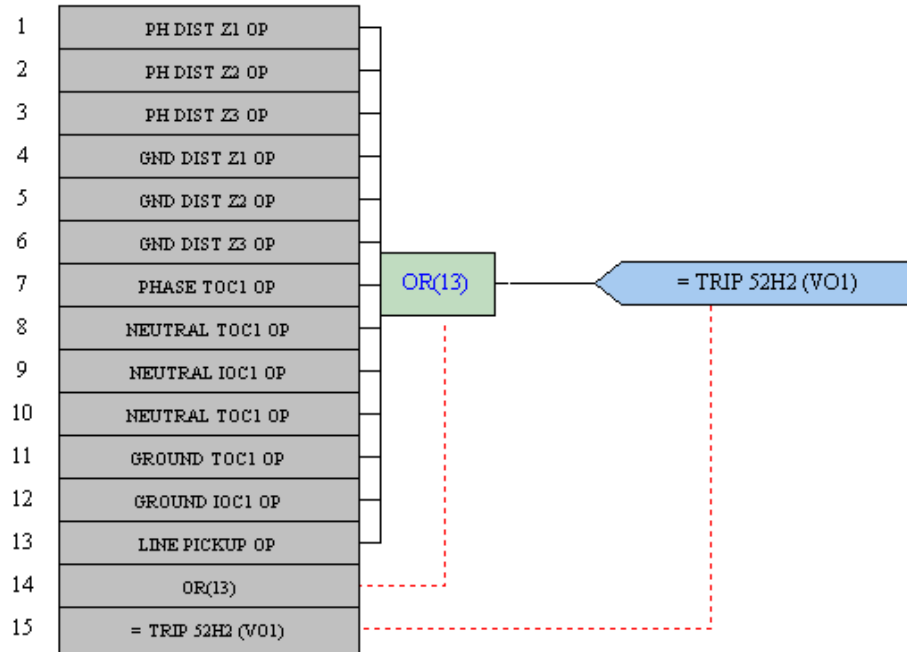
1 PH DIST Z1 OP
2 PH DIST Z2 OP
3 PH DIST Z3 OP
4 GND DIST Z1 OP
5 GND DIST Z2 OP
6 GND DIST Z3 OP
7 PHASE TOC1 OP
8 NEUTRAL TOC1 OP
9 NEUTRAL IOC1 OP
10 NEUTRAL TOC1 OP
11 GROUND TOC1 OP
12 GROUND IOC1 OP
13 LINE PICKUP OP
14 OR(13)
15 = TRIP 52H2 (VO1)

OR(13)

= TRIP 52H2 (VO1)